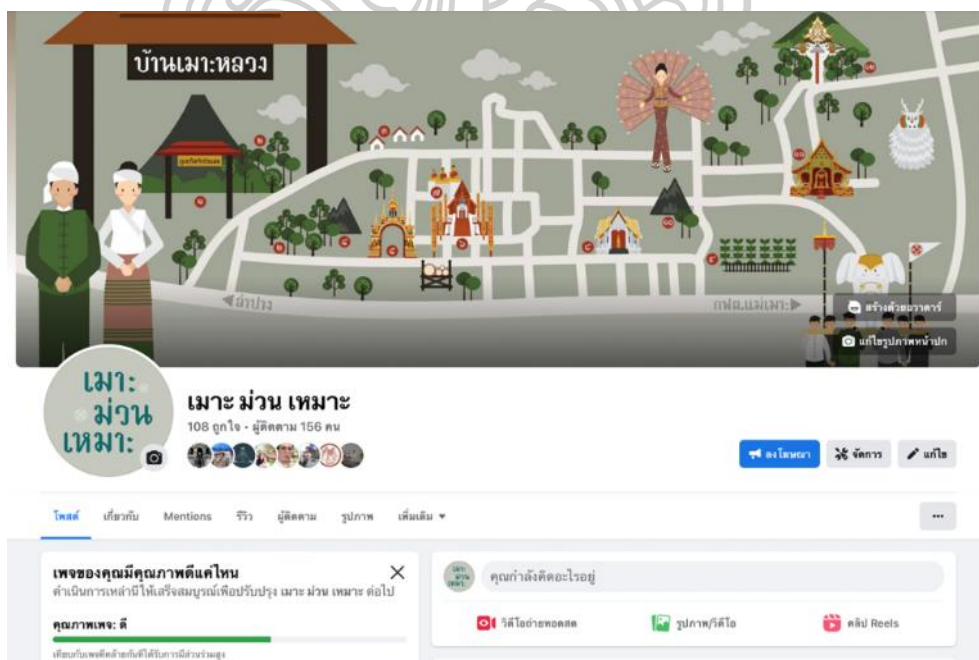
บ้านเมาะหลวง

◀ลำปาง

กฟผ.แม่เมาะ▶

สร้างด้วยอวาตาร์

แก้ไขรูปภาพหน้าปก

เมาะ ม่วน เหมาะ

เมาะ ม่วน เหมาะ

108 ถูกใจ • ผู้ติดตาม 156 คน

ลงโฆษณา

จัดการ

แก้ไข

โพสต์ เกี่ยวกับ Mentions รีวิว ผู้ติดตาม รูปภาพ เพิ่มเติม ▾

...

เพจของคุณมีคุณภาพดีแค่ไหน

ดำเนินการเหล่านี้ให้เสร็จสมบูรณ์เพื่อปรับปรุง เมาะ ม่วน เหมาะ ต่อไป

คุณภาพเพจ: ดี

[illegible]

คุณกำลังคิดอะไรอยู่

วิดีโอถ่ายทอดสด

รูปภาพ/วิดีโอ

คลิป Reels